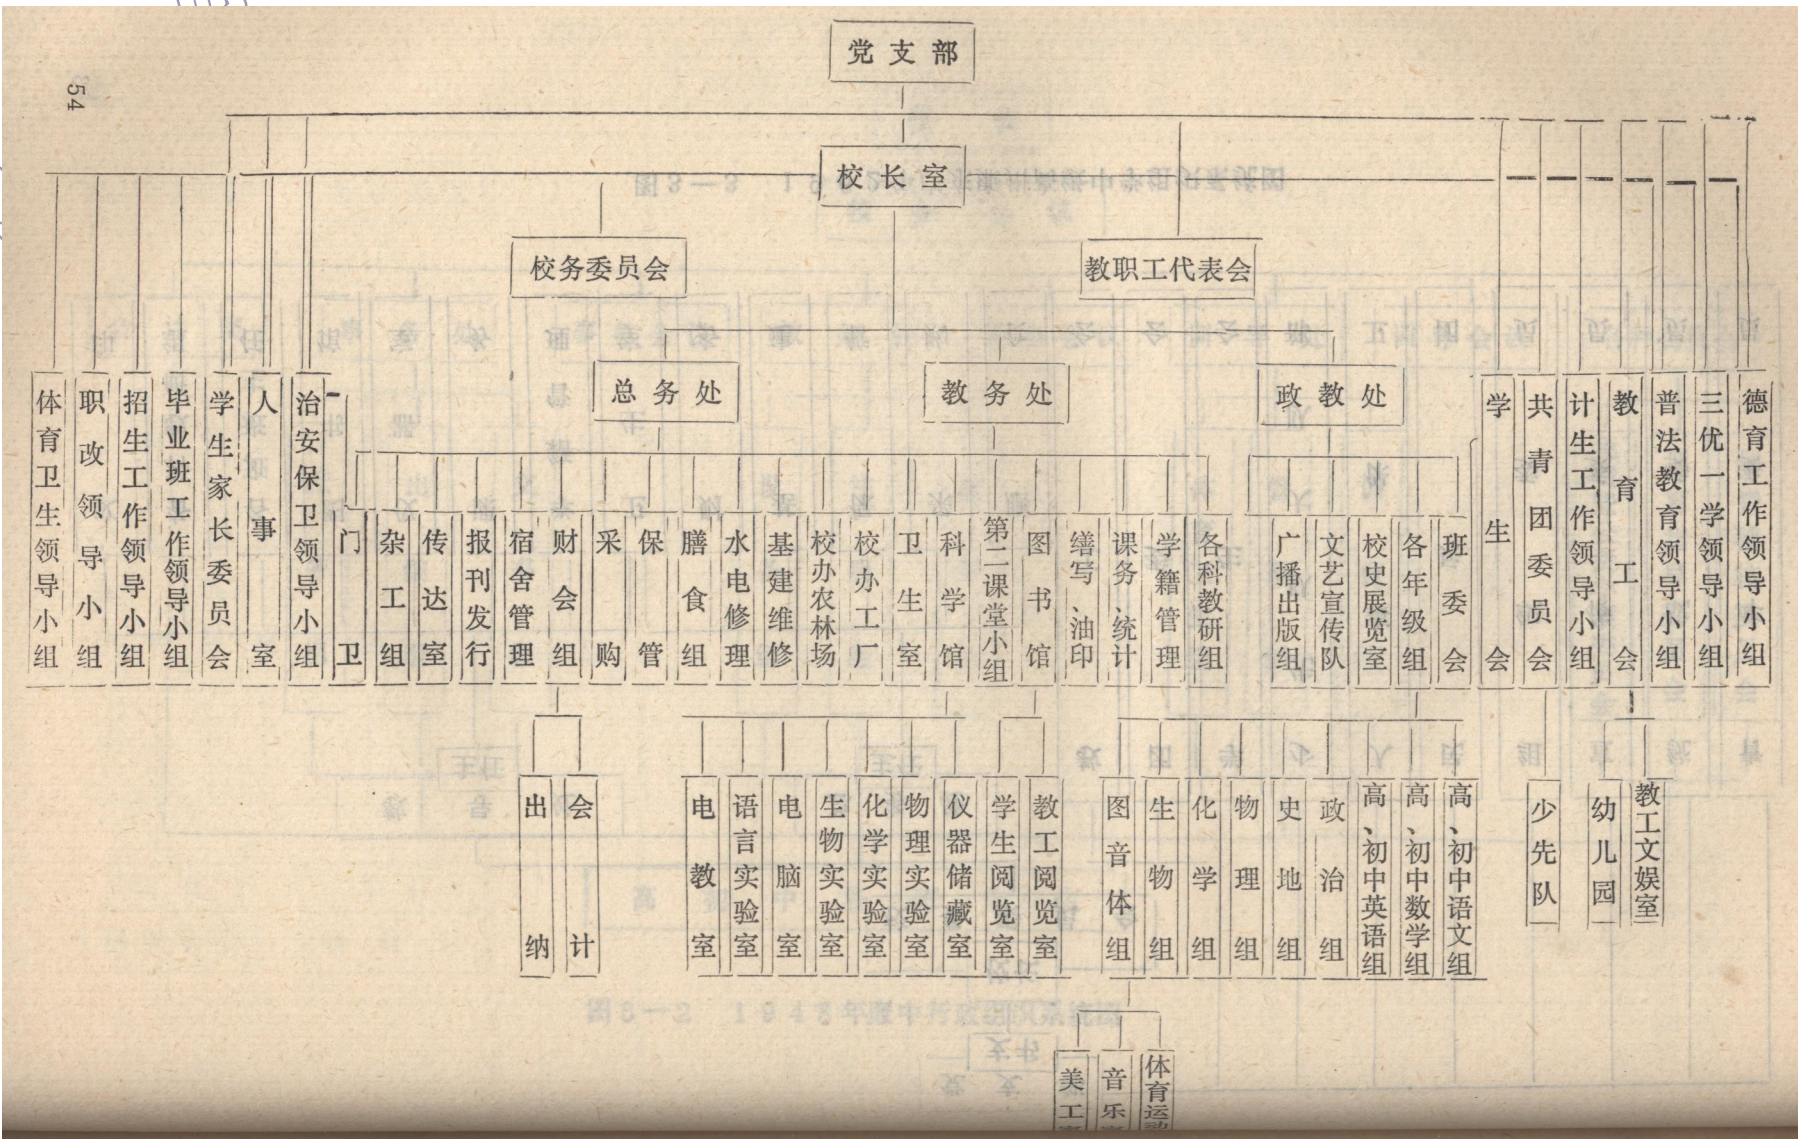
54

党支部

校长室

校务委员会

教职工代表会

总务处

教务处

政教处

体育卫生领导小组

职改领导小组

招生工作领导小组

毕业班工作领导小组

学生家长委员会

人事室

治安保卫领导小组

门卫

杂工组

传达室

报刊发行

宿舍管理

财会组

采购

保管

膳食组

水电修理

基建维修

校办农林场

校办工厂

卫生室

科学馆

第二课堂小组

图书馆

缮写、油印

课务、统计

学籍管理

各科教研组

广播出版组

文艺宣传队

校史展览室

各年级组

班委会

学生会

共青团委员会

计生工作领导小组

教育工会

普法教育领导小组

三优一学领导小组

德育工作领导小组

出纳

会计

电教室

语言实验室

电脑室

生物实验室

化学实验室

物理实验室

仪器储藏室

学生阅览室

教工阅览室

图音体组

生物组

化学组

物理组

史地组

政治组

高、初中英语组

高、初中数学组

高、初中语文组

少先队

幼儿园

教工文娱室

美工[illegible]

音乐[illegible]

体育运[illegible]